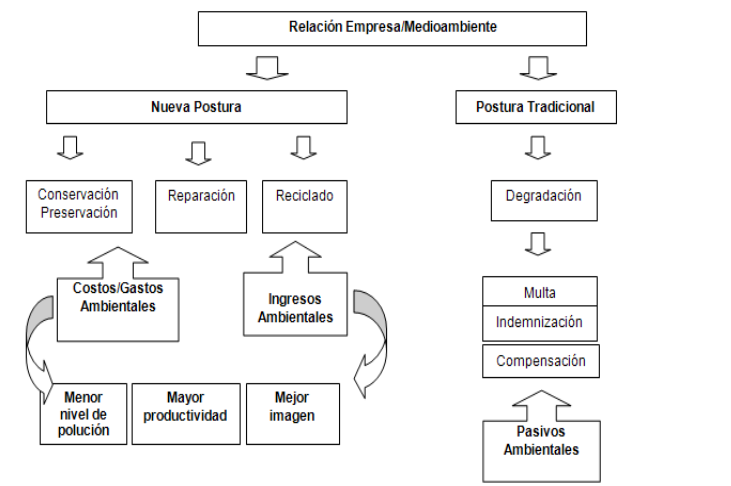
Relación Empresa/Medioambiente

Nueva Postura

Postura Tradicional

Conservación Preservación

Reparación

Reciclado

Degradación

Costos/Gastos Ambientales

Ingresos Ambientales

Multa

Indemnización

Compensación

Menor nivel de polución

Mayor productividad

Mejor imagen

Pasivos Ambientales